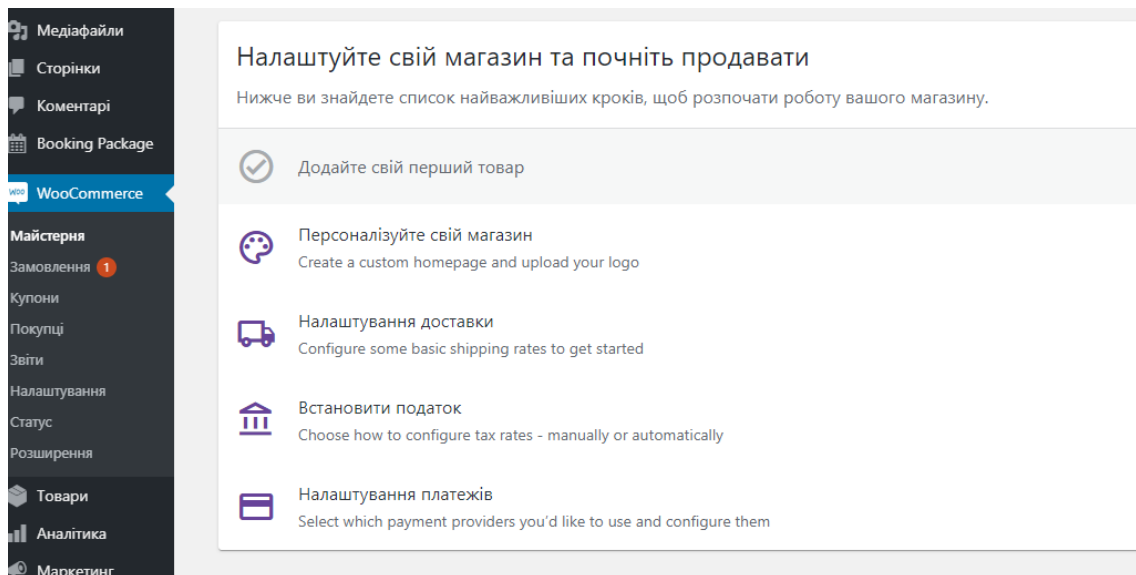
Медіафайли
Сторінки
Коментарі
Booking Package
WooCommerce
Майстерня
Замовлення 1
Купони
Покупці
Звіти
Налаштування
Статус
Розширення
Товари
Аналітика
Маркетинг

Налаштуйте свій магазин та почніть продавати
Нижче ви знайдете список найважливіших кроків, щоб розпочати роботу вашого магазину.

Додайте свій перший товар

Персоналізуйте свій магазин
Create a custom homepage and upload your logo

Налаштування доставки
Configure some basic shipping rates to get started

Встановити податок
Choose how to configure tax rates - manually or automatically

Налаштування платежів
Select which payment providers you'd like to use and configure them